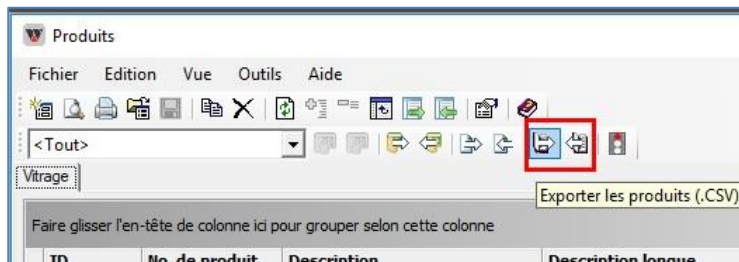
Produits

Fichier Edition Vue Outils Aide

<Tout>

Vitrage

Exporter les produits (.CSV)

Faire glisser l'en-tête de colonne ici pour grouper selon cette colonne

ID No. de produit Description Description longue